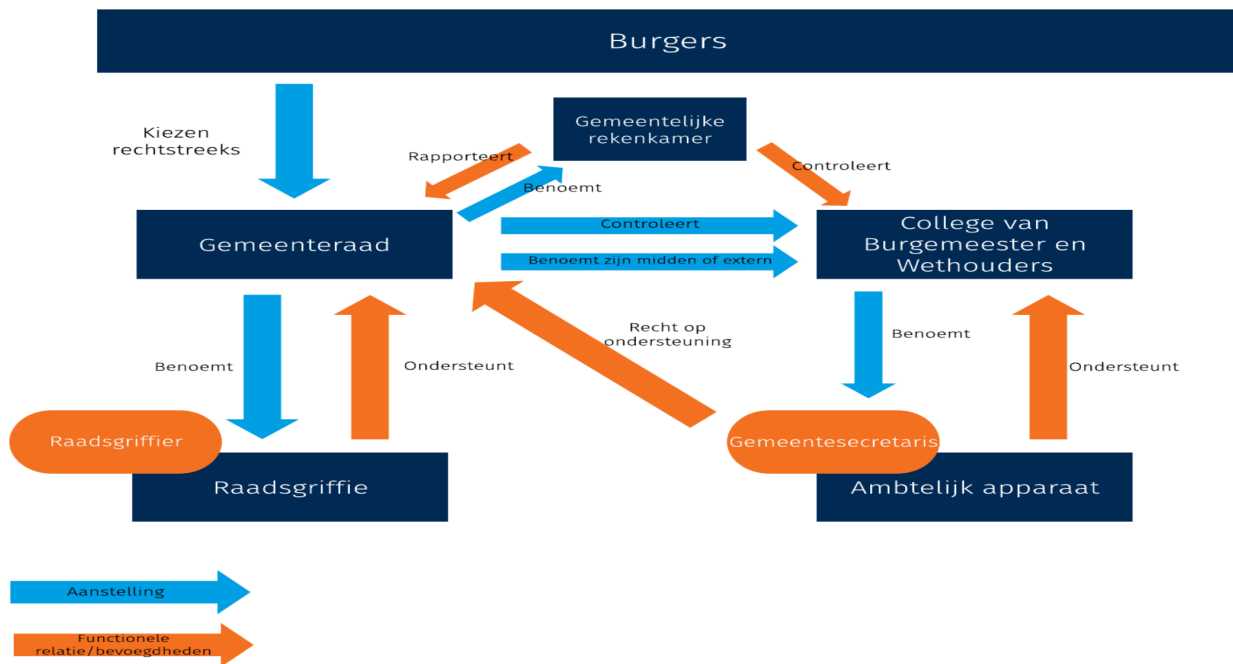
Burgers

Kiezen rechtstreeks

Gemeentelijke rekenkamer

Rapporteert

Benoemt

Controleert

Gemeenteraad

Controleert

Benoemt zijn midden of extern

College van Burgemeester en Wethouders

Benoemt

Ondersteunt

Recht op ondersteuning

Benoemt

Ondersteunt

Raadsgriffier

Raadsgriffie

Gemeentesecretaris

Ambtelijk apparaat

Aanstelling

Functionele relatie/bevoegdheden